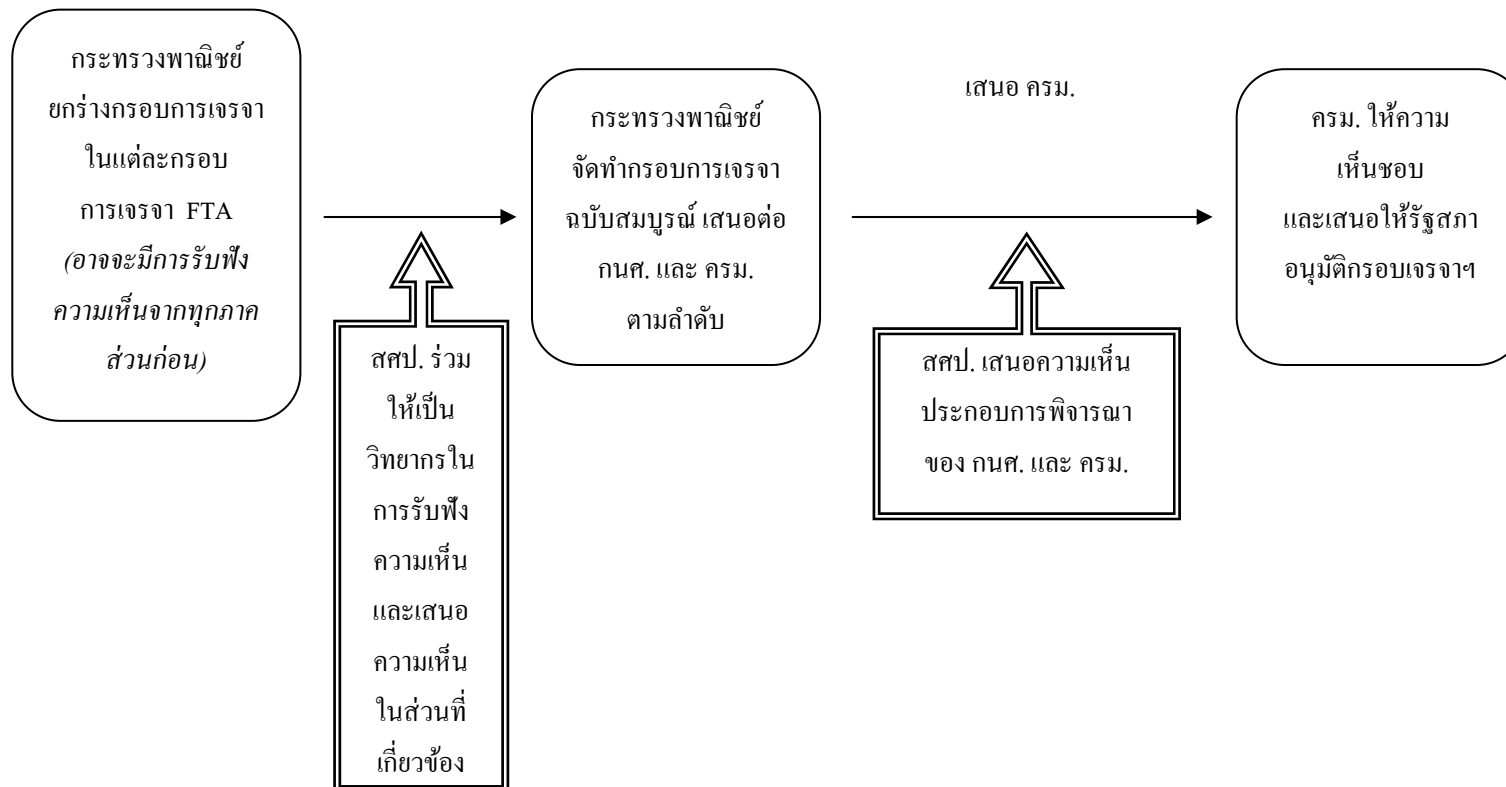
กระทรวงพาณิชย์ ยกร่างกรอบการเจรจา ในแต่ละกรอบ การเจรจา FTA *(อาจจะมีการรับฟังความเห็นจากทุกภาคส่วนก่อน)*

สศป. ร่วมให้เป็นวิทยากรในการรับฟังความเห็นและเสนอความเห็นในส่วนที่เกี่ยวข้อง

กระทรวงพาณิชย์ จัดทำกรอบการเจรจา ฉบับสมบูรณ์ เสนอต่อ กนศ. และ ครม. ตามลำดับ

เสนอ ครม.

สศป. เสนอความเห็นประกอบการพิจารณาของ กนศ. และ ครม.

ครม. ให้ความเห็นชอบ และเสนอให้รัฐสภาอนุมัติกรอบเจรจาฯ